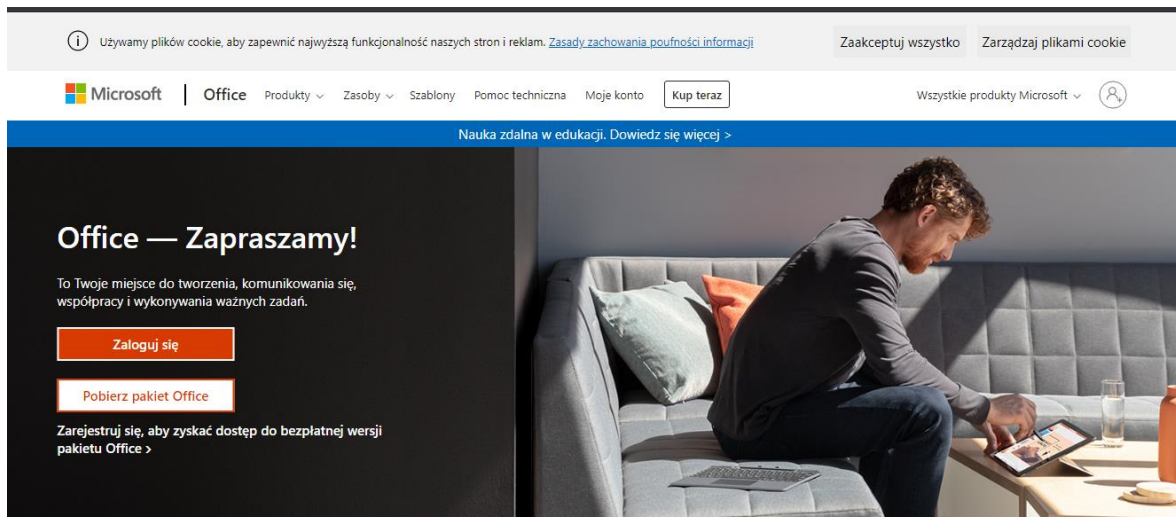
Używamy plików cookie, aby zapewnić najwyższą funkcjonalność naszych stron i reklam. Zasady zachowania poufności informacji

Zaakceptuj wszystko

Zarządzaj plikami cookie

Microsoft | Office Produkty Zasoby Szablony Pomoc techniczna Moje konto Kup teraz

Wszystkie produkty Microsoft

Nauka zdalna w edukacji. Dowiedz się więcej >

Office — Zapraszamy!

To Twoje miejsce do tworzenia, komunikowania się, współpracy i wykonywania ważnych zadań.

Zaloguj się

Pobierz pakiet Office

Zarejestruj się, aby zyskać dostęp do bezpłatnej wersji pakietu Office >